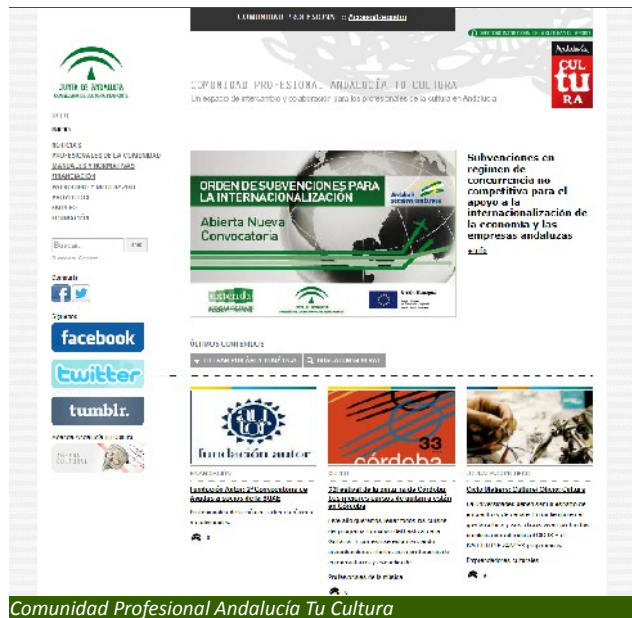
COMUNIDAD PROFESIONAL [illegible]

JUNTA DE ANDALUCIA

COMUNIDAD PROFESIONAL ANDALUCÍA TU CULTURA
Un espacio de intercambio y colaboración para los profesionales de la cultura en Andalucía

Andalucía CUL TU RA

INICIO
NOTICIAS
PROFESIONALES DE LA COMUNIDAD
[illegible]
FINANCIACIÓN
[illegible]
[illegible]
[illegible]
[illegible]

Buscar

Contacto

Síguenos

facebook
twitter
tumblr.

ORDEN DE SUBVENCIONES PARA LA INTERNACIONALIZACIÓN
Abierta Nueva Convocatoria
extenda

Subvenciones en régimen de concurrencia no competitiva para el apoyo a la internacionalización de la economía y las empresas andaluzas
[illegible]

ÚLTIMOS CONTENIDOS

fundación autor

33
córdoba

Comunidad Profesional Andalucía Tu Cultura